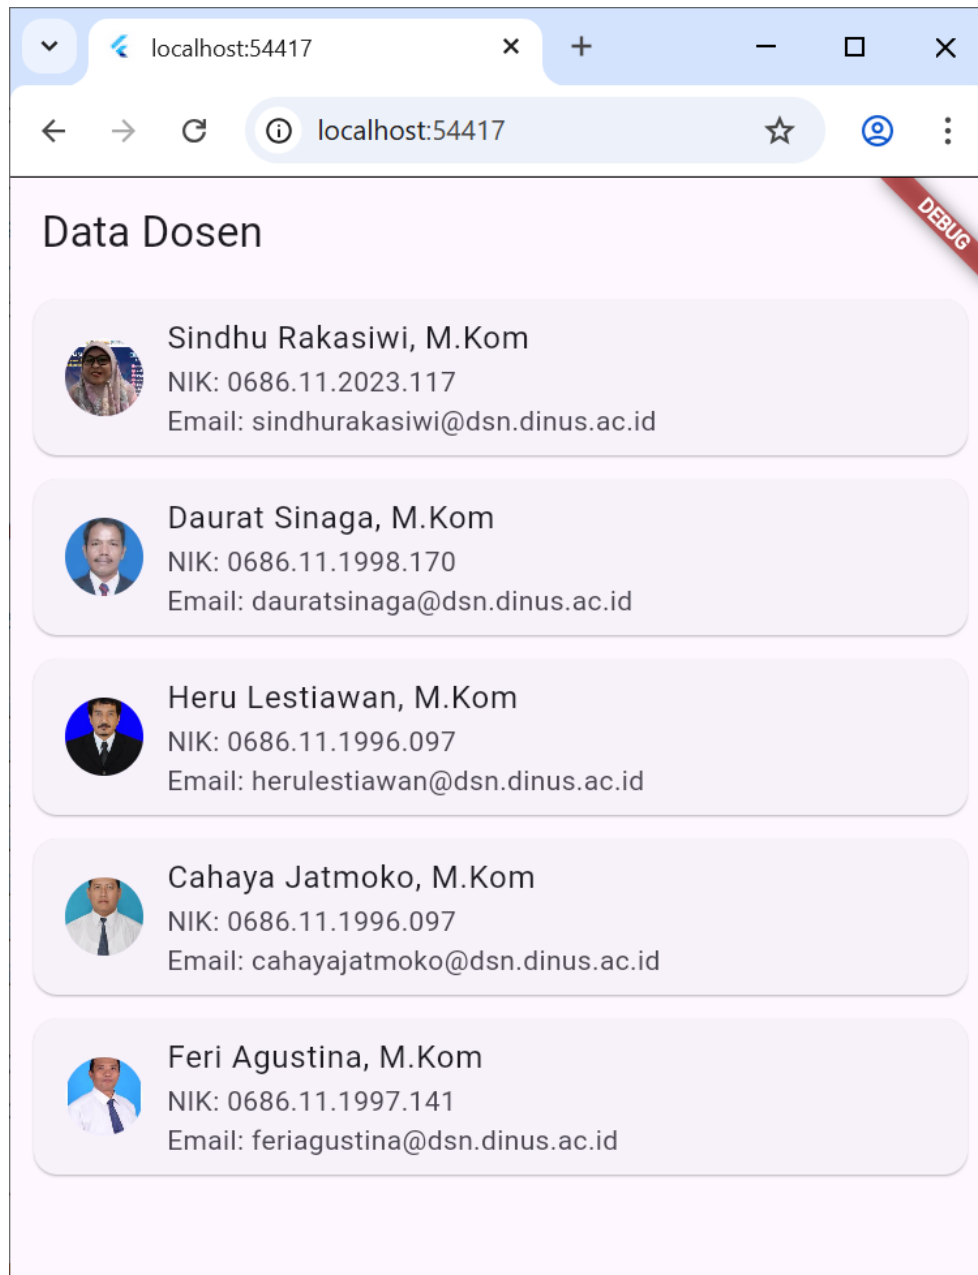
localhost:54417

localhost:54417

DEBUG

Data Dosen

Sindhu Rakasiwi, M.Kom
NIK: 0686.11.2023.117
Email: sindhurakasiwi@dsn.dinus.ac.id

Daurat Sinaga, M.Kom
NIK: 0686.11.1998.170
Email: dauratsinaga@dsn.dinus.ac.id

Heru Lestiawan, M.Kom
NIK: 0686.11.1996.097
Email: herulestiawan@dsn.dinus.ac.id

Cahaya Jatmoko, M.Kom
NIK: 0686.11.1996.097
Email: cahayajatmoko@dsn.dinus.ac.id

Feri Agustina, M.Kom
NIK: 0686.11.1997.141
Email: feriagustina@dsn.dinus.ac.id